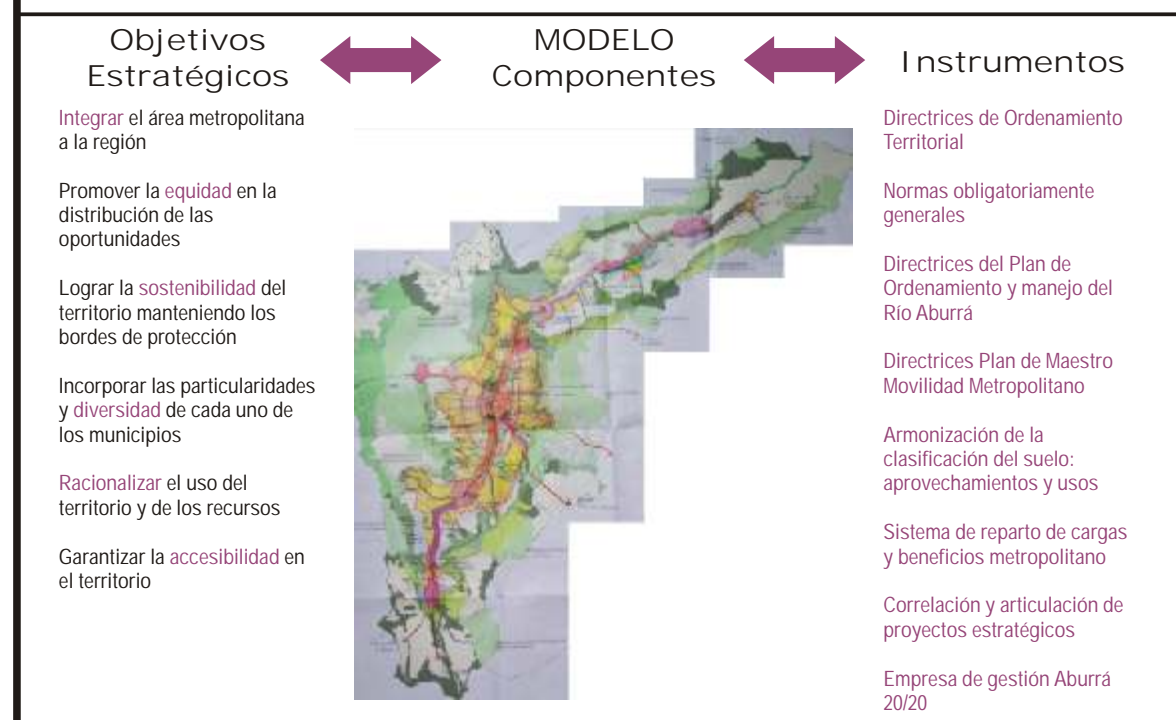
Objetivos Estratégicos

MODELO Componentes

Instrumentos

Integrar el área metropolitana a la región

Promover la equidad en la distribución de las oportunidades

Lograr la sostenibilidad del territorio manteniendo los bordes de protección

Incorporar las particularidades y diversidad de cada uno de los municipios

Racionalizar el uso del territorio y de los recursos

Garantizar la accesibilidad en el territorio

Directrices de Ordenamiento Territorial

Normas obligatoriamente generales

Directrices del Plan de Ordenamiento y manejo del Río Aburrá

Directrices Plan de Maestro Movilidad Metropolitano

Armonización de la clasificación del suelo: aprovechamientos y usos

Sistema de reparto de cargas y beneficios metropolitano

Correlación y articulación de proyectos estratégicos

Empresa de gestión Aburrá 20/20